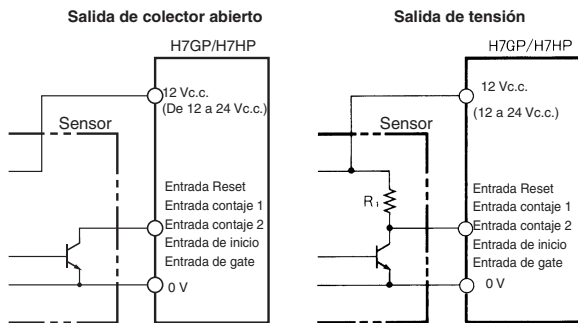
Salida de colector abierto

H7GP/H7HP

12 Vc.c.
(De 12 a 24 Vc.c.)

Sensor

Entrada Reset
Entrada contaje 1
Entrada contaje 2
Entrada de inicio
Entrada de gate
0 V

Salida de tensión

H7GP/H7HP

12 Vc.c.
(12 a 24 Vc.c.)

Sensor

$R_1$

Entrada Reset
Entrada contaje 1
Entrada contaje 2
Entrada de inicio
Entrada de gate
0 V